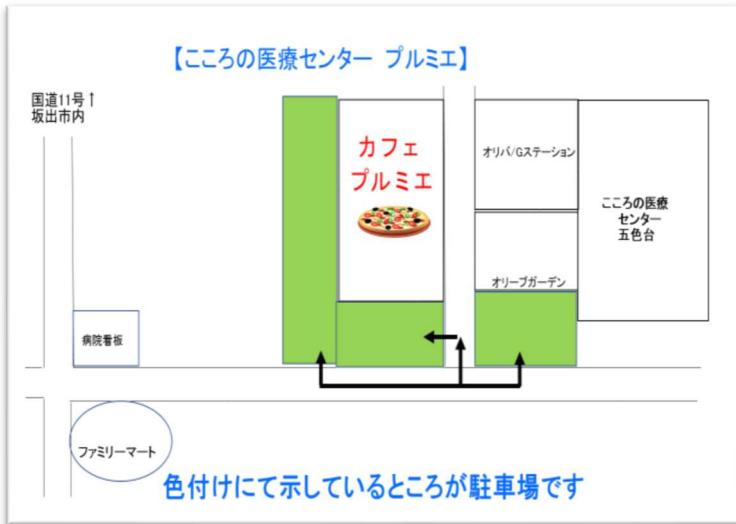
【こころの医療センター　プルミエ】

国道11号↑
坂出市内

カフェ
プルミエ

オリバ/Gステーション

こころの医療
センター
五色台

オリーブガーデン

病院看板

ファミリーマート

色付けにて示しているところが駐車場です